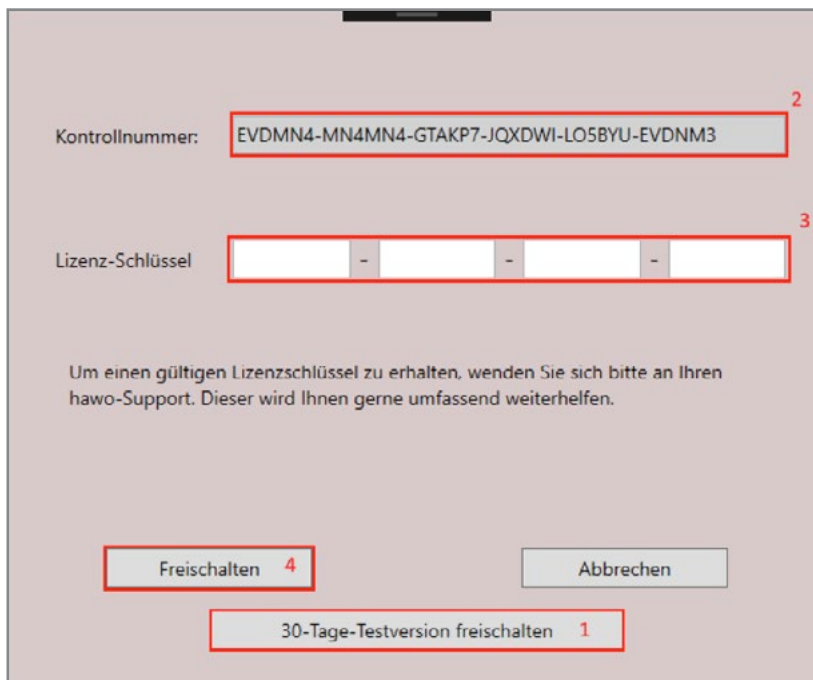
2

Kontrollnummer: EVDMN4-MN4MN4-GTAKP7-JQXDWI-LO5BYU-EVDNM3

3

Lizenz-Schlüssel - - -

Um einen gültigen Lizenzschlüssel zu erhalten, wenden Sie sich bitte an Ihren hawo-Support. Dieser wird Ihnen gerne umfassend weiterhelfen.

Freischalten 4

Abbrechen

30-Tage-Testversion freischalten 1